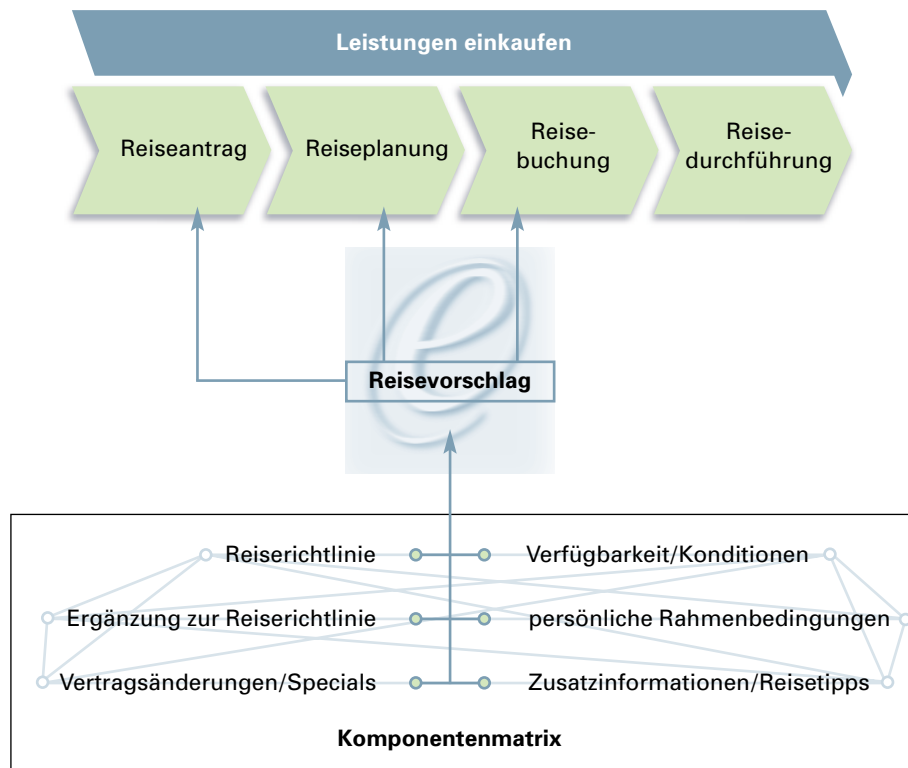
Leistungen einkaufen

Reiseantrag

Reiseplanung

Reisebuchung

Reisedurchführung

Reisevorschlag

Reiserichtlinie

Verfügbarkeit/Konditionen

Ergänzung zur Reiserichtlinie

persönliche Rahmenbedingungen

Vertragsänderungen/Specials

Zusatzinformationen/Reisetipps

Komponentenmatrix